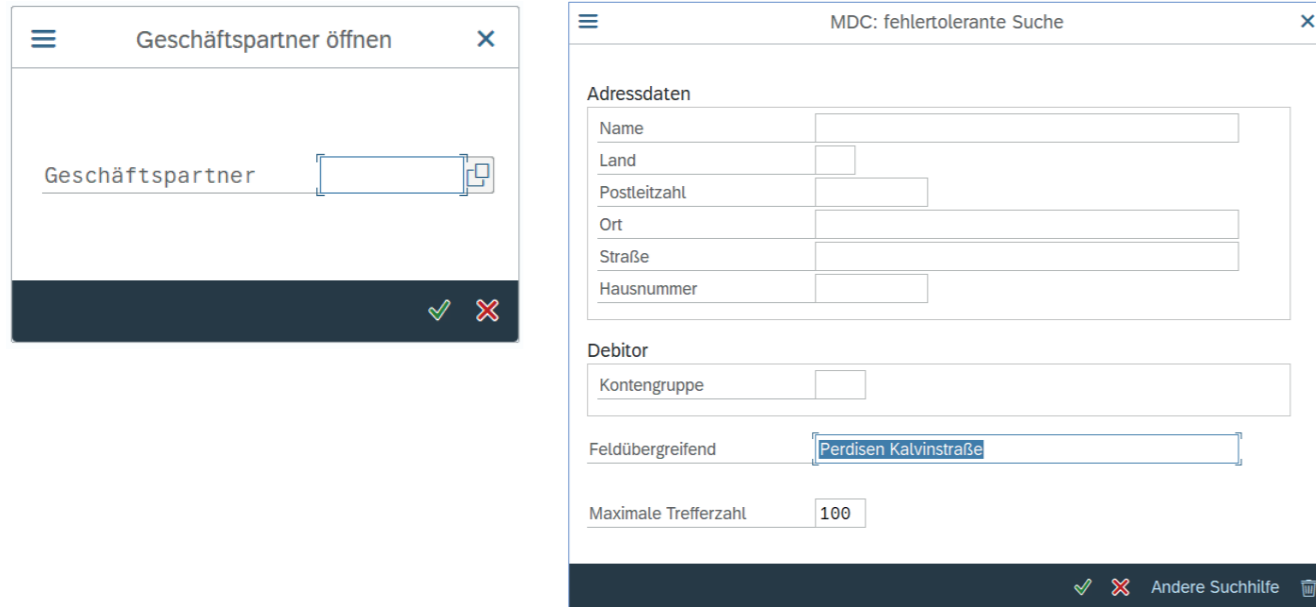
Geschäftspartner öffnen

Geschäftspartner

MDC: fehlertolerante Suche

Adressdaten

Name

Land

Postleitzahl

Ort

Straße

Hausnummer

Debitor

Kontengruppe

Feldübergreifend Perdisen Kalvinstraße

Maximale Trefferzahl 100

Andere Suchhilfe